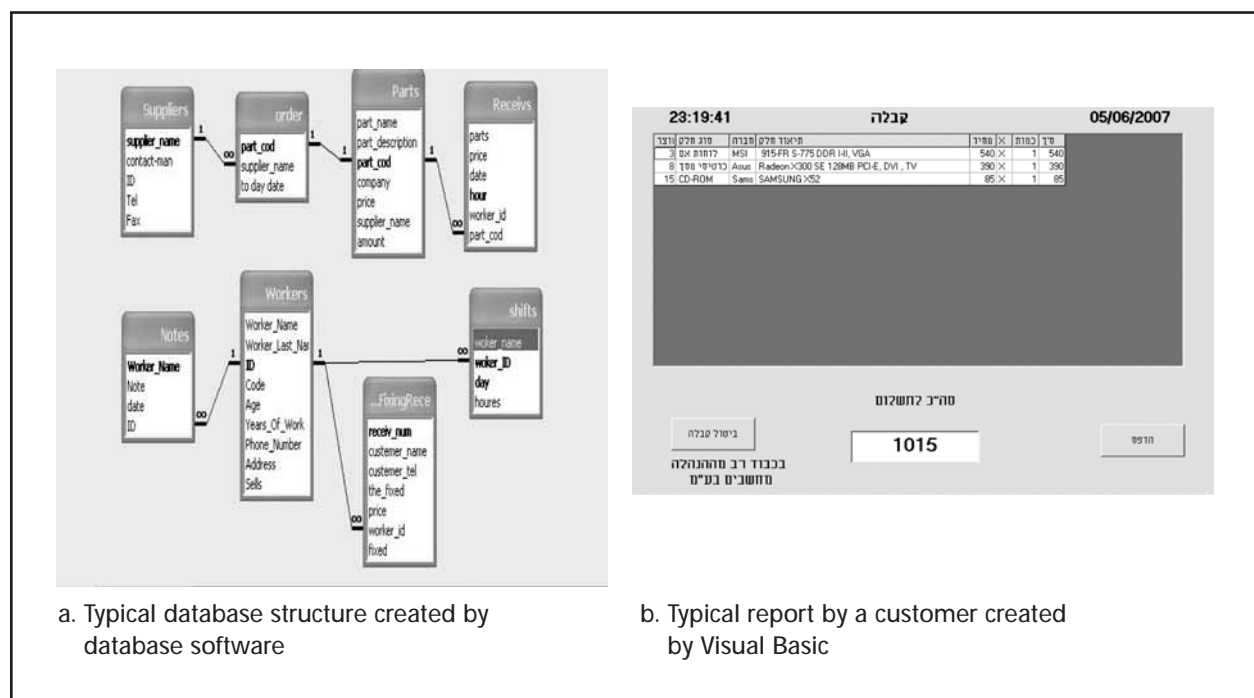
Suppliers
supplier_name
contact-man
ID
Tel
Fax

order
part_cod
supplier_name
to day date

Parts
part_name
part_description
part_cod
company
price
supplier_name
amount

Receivs
parts
price
date
hour
worker_id
part_cod

Notes
Worker_Name
Note
date
ID

Workers
Worker_Name
Worker_Last_Nar
ID
Code
Age
Years_Of_Work
Phone_Number
Address
Sells

shifts
woker name
woker_ID
day
houres

...FixingRece
receiv_num
customer_name
customer_tel
the_fixed
price
worker_id
fixed

1 ∞ 1 1 1 ∞ 1 ∞ 1 ∞ 1 ∞

23:19:41 קבלה 05/06/2007

| סוג חלק | מוצר | חברה | תיאור חלק | מחיר | X | כמות | סך |
|---|---|---|---|---|---|---|---|
| לוחות אם | 3 | MSI | 915-FR S-775 DDR I-II, VGA | 540 | X | 1 | 540 |
| כרטיסי מסך | 8 | Asus | Radeon X300 SE 128MB PCI-E, DVI , TV | 390 | X | 1 | 390 |
| CD-ROM | 15 | Sams | SAMSUNG X52 | 85 | X | 1 | 85 |

סה"כ לתשלום
ביטול קבלה
1015
הדפס
בכבוד רב מההנהלה
מחשבים בע"מ

a. Typical database structure created by database software

b. Typical report by a customer created by Visual Basic